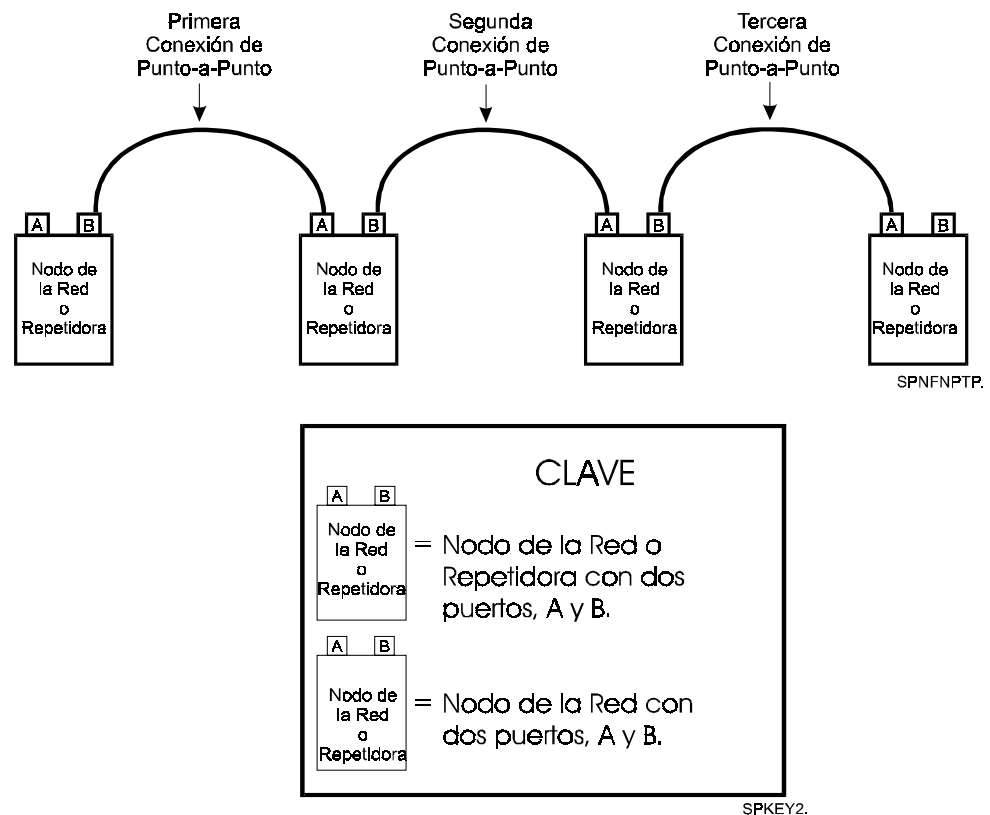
Primera Conexión de Punto-a-Punto

Segunda Conexión de Punto-a-Punto

Tercera Conexión de Punto-a-Punto

A B
Nodo de la Red o Repetidora

A B
Nodo de la Red o Repetidora

A B
Nodo de la Red o Repetidora

A B
Nodo de la Red o Repetidora

SPNFNPTP.

CLAVE

A B
Nodo de la Red o Repetidora
= Nodo de la Red o Repetidora con dos puertos, A y B.

A B
Nodo de la Red o Repetidora
= Nodo de la Red con dos puertos, A y B.

SPKEY2.